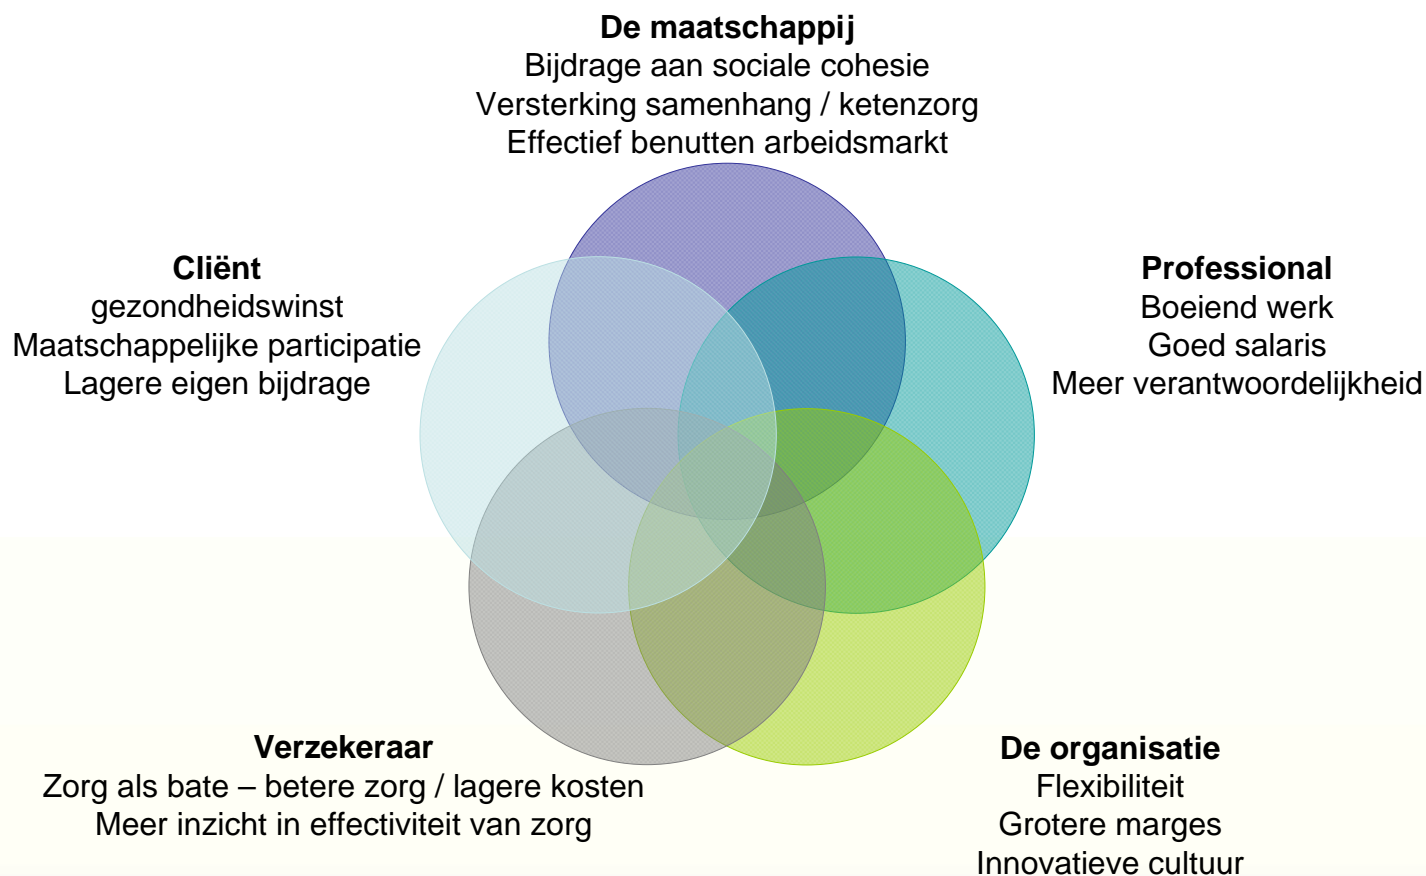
**De maatschappij**
Bijdrage aan sociale cohesie
Versterking samenhang / ketenzorg
Effectief benutten arbeidsmarkt

**Cliënt**
gezondheidswinst
Maatschappelijke participatie
Lagere eigen bijdrage

**Professional**
Boeiend werk
Goed salaris
Meer verantwoordelijkheid

**Verzekeraar**
Zorg als bate – betere zorg / lagere kosten
Meer inzicht in effectiviteit van zorg

**De organisatie**
Flexibiliteit
Grotere marges
Innovatieve cultuur